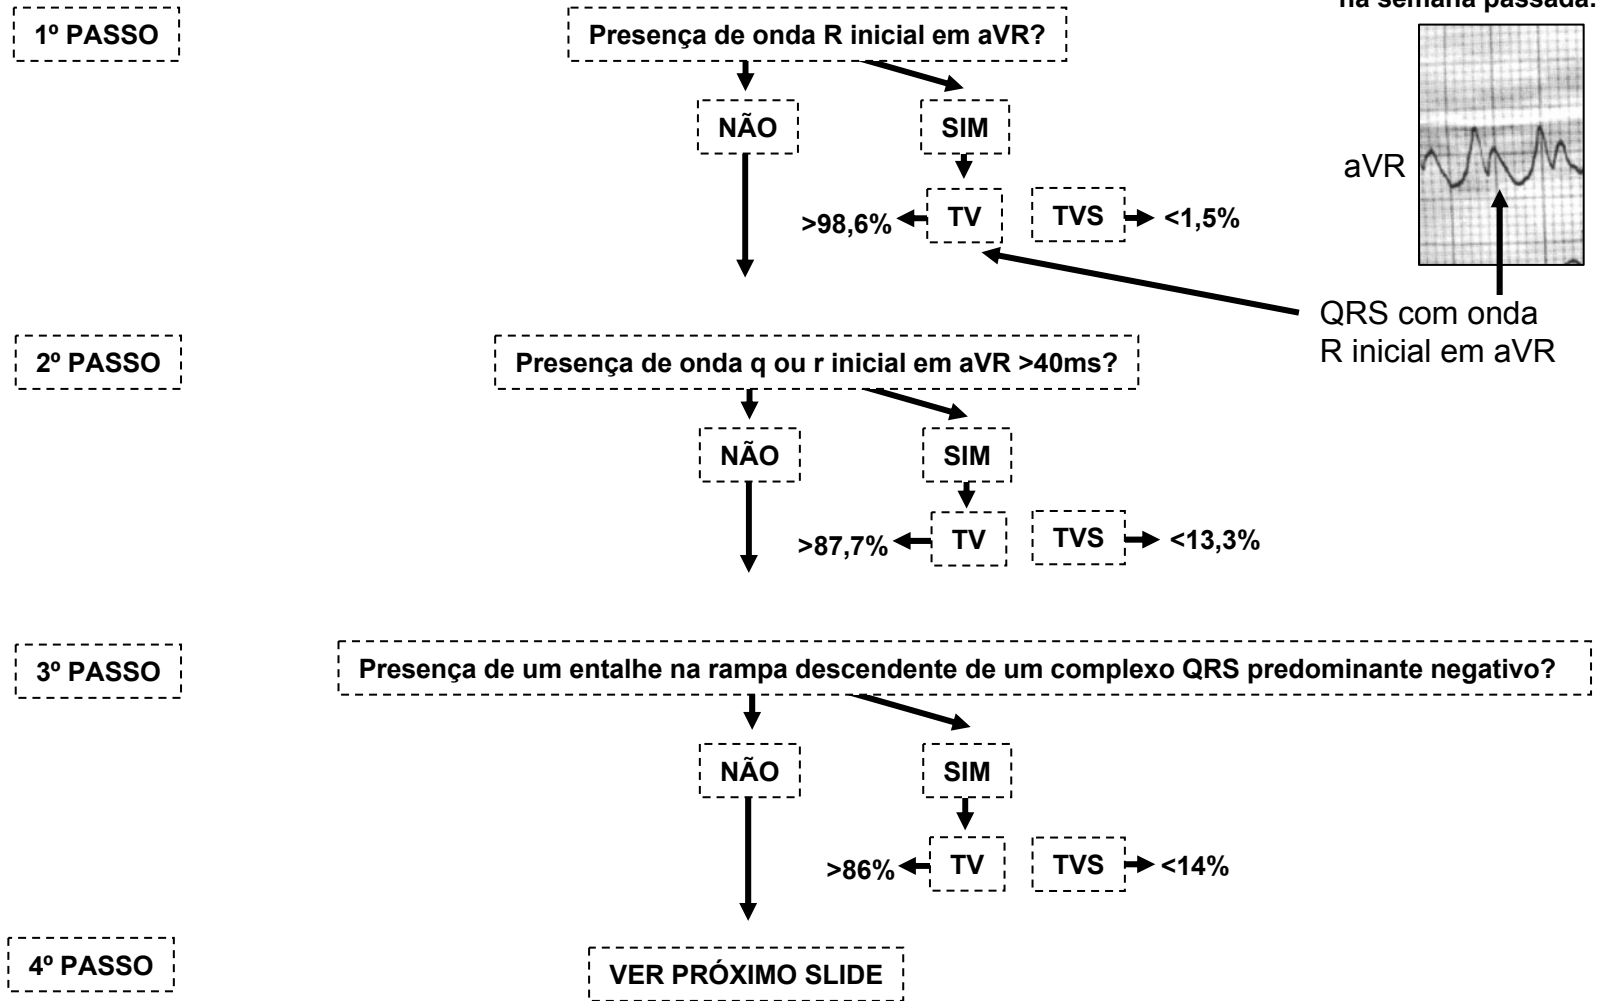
na semana passada.

1º PASSO

Presença de onda R inicial em aVR?

NÃO

SIM

>98,6%

TV

TVS

<1,5%

aVR

QRS com onda R inicial em aVR

2º PASSO

Presença de onda q ou r inicial em aVR >40ms?

NÃO

SIM

>87,7%

TV

TVS

<13,3%

3º PASSO

Presença de um entalhe na rampa descendente de um complexo QRS predominante negativo?

NÃO

SIM

>86%

TV

TVS

<14%

4º PASSO

VER PRÓXIMO SLIDE